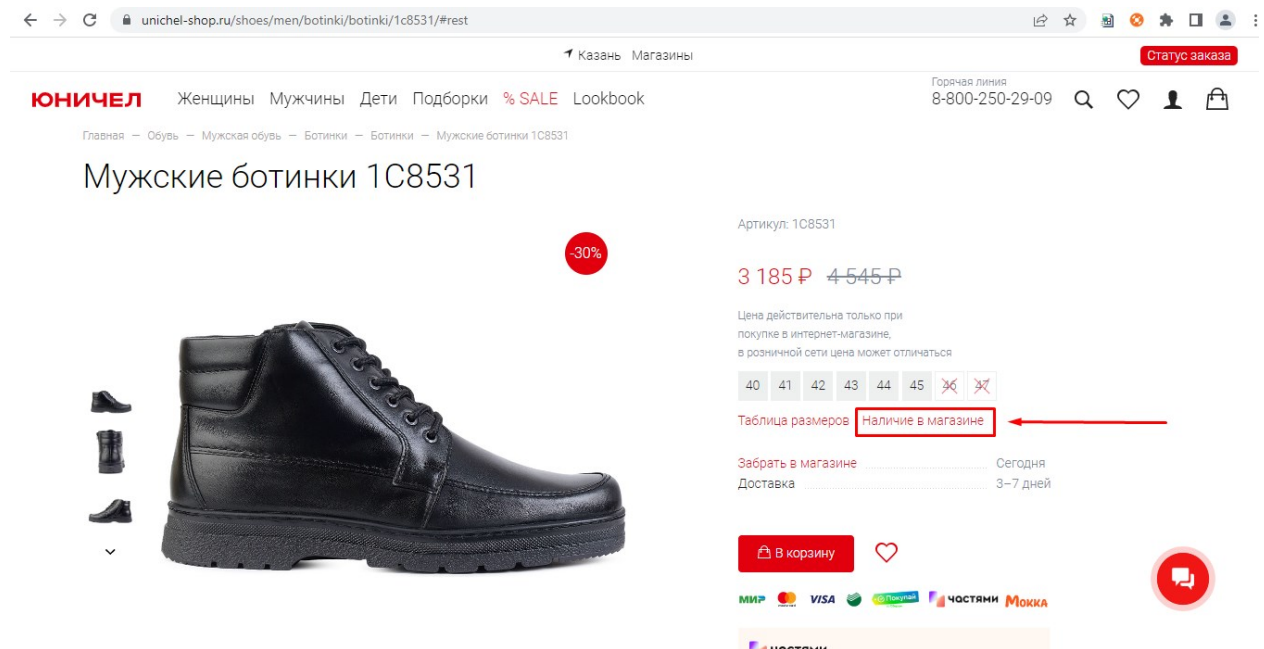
unichel-shop.ru/shoes/men/botinki/botinki/1c8531/#rest

Казань Магазины

Статус заказа

ЮНИЧЕЛ Женщины Мужчины Дети Подборки % SALE Lookbook

Горячая линия
8-800-250-29-09

Главная — Обувь — Мужская обувь — Ботинки — Ботинки — Мужские ботинки 1С8531

Мужские ботинки 1С8531

-30%

Артикул: 1С8531

3 185 ₽ 4 545 ₽

Цена действительна только при покупке в интернет-магазине, в розничной сети цена может отличаться

| 40 | 41 | 42 | 43 | 44 | 45 | 46 | 47 |
|---|---|---|---|---|---|---|---|

Таблица размеров Наличие в магазине

Забрать в магазине Сегодня
Доставка 3–7 дней

В корзину

МИР VISA Покупай частями Мокка

частями